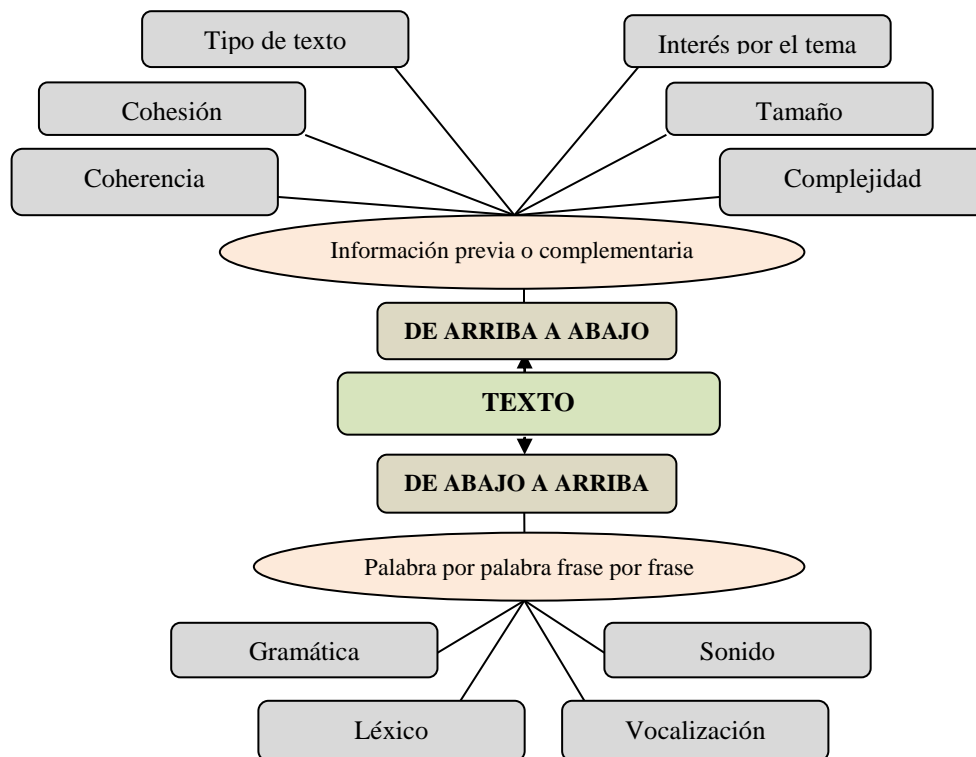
Tipo de texto

Interés por el tema

Cohesión

Tamaño

Coherencia

Complejidad

Información previa o complementaria

DE ARRIBA A ABAJO

TEXTO

DE ABAJO A ARRIBA

Palabra por palabra frase por frase

Gramática

Sonido

Léxico

Vocalización